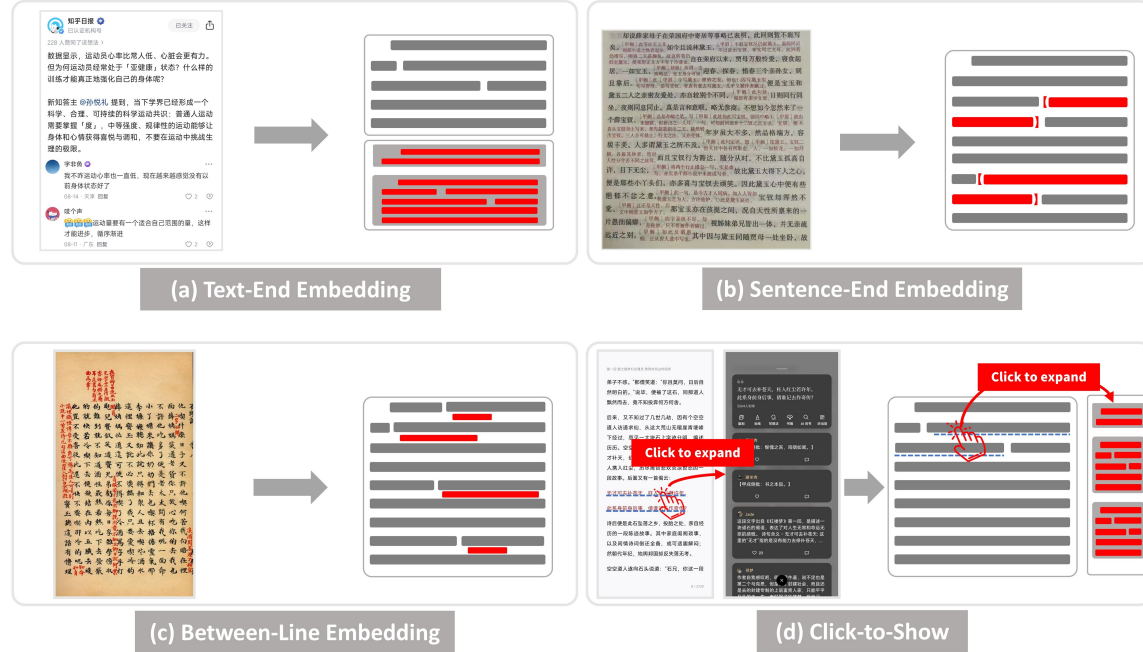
知乎日报

已关注

数据显示，运动员心率比常人低，心脏会更有力。但为何运动员经常处于「亚健康」状态？什么样的训练才能真正地强化自己的身体呢？

新知答主 @孙悦礼 提到，当下学界已经形成一个科学、合理、可持续的科学运动共识：普通人运动需要掌握「度」，中等强度、规律性的运动能够让身体和心情获得喜悦与调和，不要在运动中挑战生理的极限。

宇非鱼

我不咋运动心率也一直快，现在越来越感觉没有以前身体状态好了

咳个声

运动量要有一个适合自己范围的量，这样才能进步，循序渐进

(a) Text-End Embedding

(b) Sentence-End Embedding

(c) Between-Line Embedding

Click to expand

Click to expand

(d) Click-to-Show